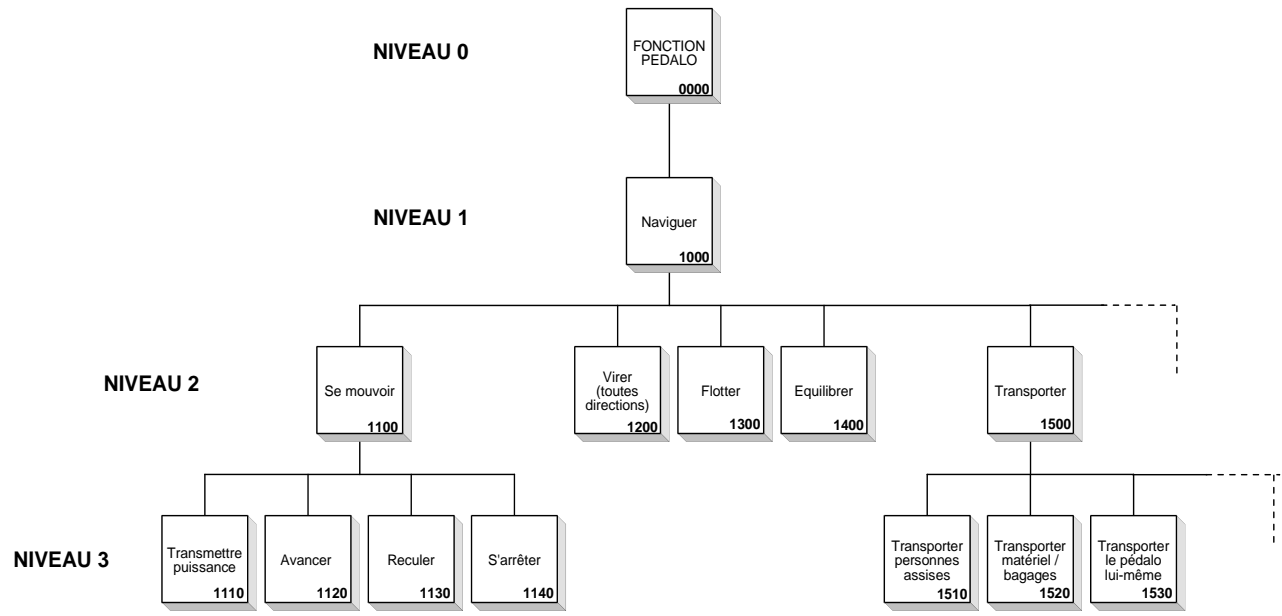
NIVEAU 0

FONCTION PEDALO
0000

NIVEAU 1

Naviguer
1000

NIVEAU 2

Se mouvoir
1100

Virer (toutes directions)
1200

Flotter
1300

Equilibrer
1400

Transporter
1500

NIVEAU 3

Transmettre puissance
1110

Avancer
1120

Reculer
1130

S'arrêter
1140

Transporter personnes assises
1510

Transporter matériel / bagages
1520

Transporter le pédalo lui-même
1530